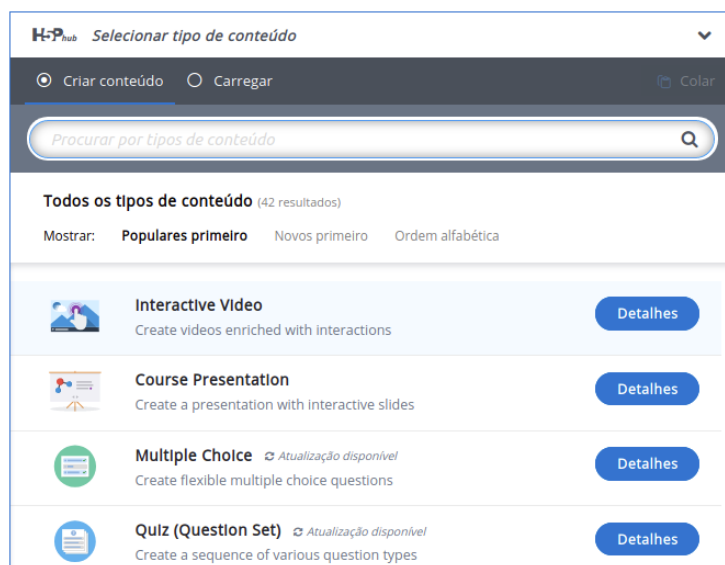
H5P hub Selecionar tipo de conteúdo

Criar conteúdo Carregar Colar

Procurar por tipos de conteúdo

Todos os tipos de conteúdo (42 resultados)

Mostrar: Populares primeiro Novos primeiro Ordem alfabética

Interactive Video
Create videos enriched with interactions
Detalhes

Course Presentation
Create a presentation with interactive slides
Detalhes

Multiple Choice Atualização disponível
Create flexible multiple choice questions
Detalhes

Quiz (Question Set) Atualização disponível
Create a sequence of various question types
Detalhes